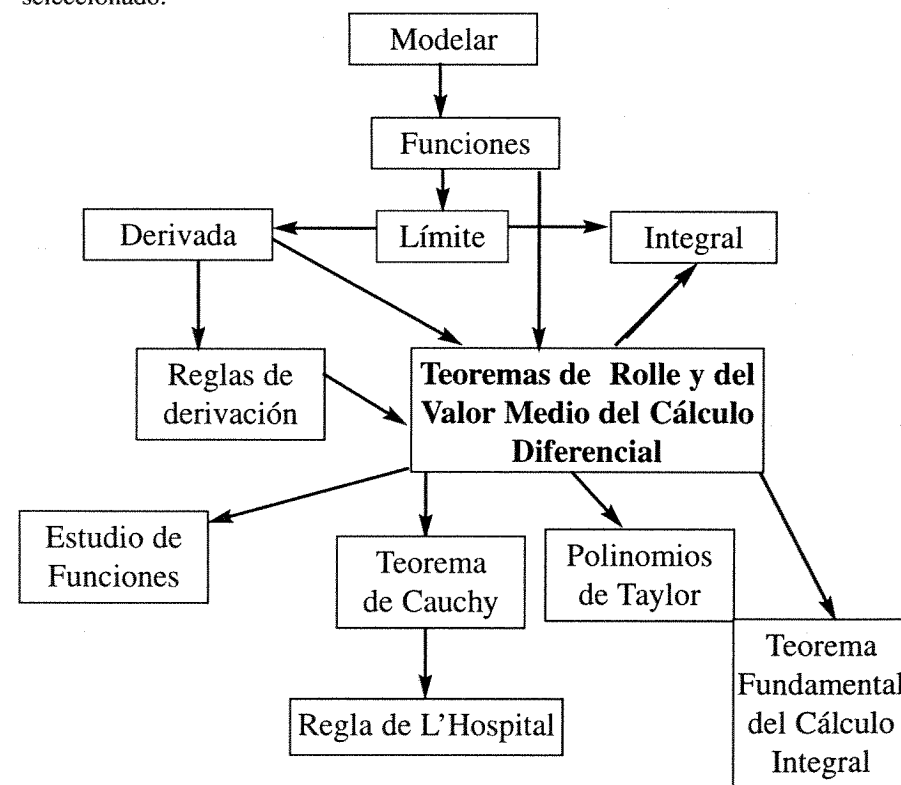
seleccionado.

Modelar

Funciones

Derivada

Límite

Integral

Reglas de derivación

Teoremas de Rolle y del Valor Medio del Cálculo Diferencial

Estudio de Funciones

Teorema de Cauchy

Polinomios de Taylor

Teorema Fundamental del Cálculo Integral

Regla de L'Hospital